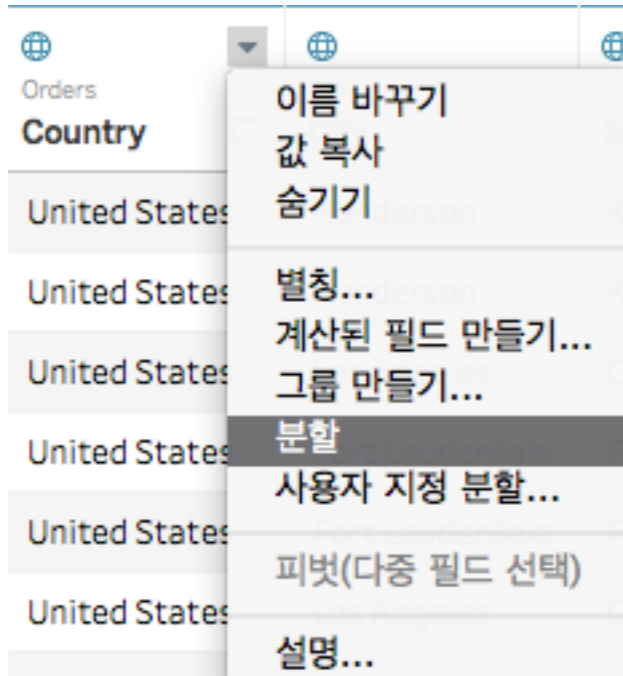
Orders
Country

United States
United States
United States
United States
United States
United States

이름 바꾸기
값 복사
숨기기
별칭...
계산된 필드 만들기...
그룹 만들기...
분할
사용자 지정 분할...
피벗(다중 필드 선택)
설명...